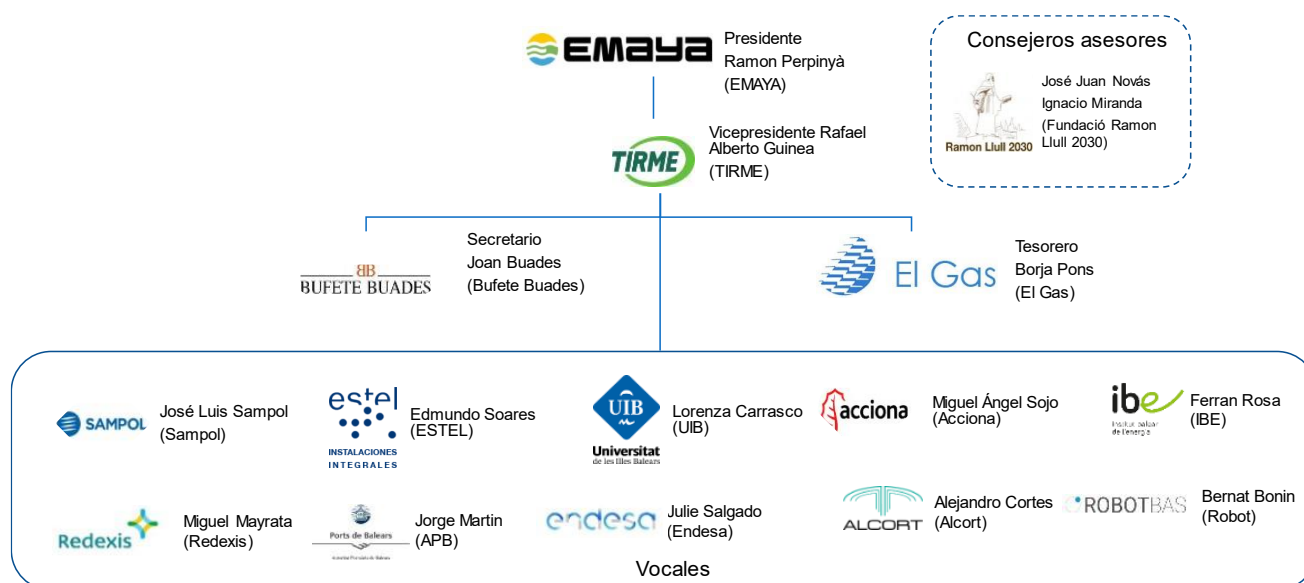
EMAYA
Presidente
Ramon Perpinyà
(EMAYA)

Consejeros asesores
Ramon Llull 2030
José Juan Novás
Ignacio Miranda
(Fundació Ramon Llull 2030)

TIRME
Vicepresidente Rafael Alberto Guinea
(TIRME)

BB
BUFETE BUADES
Secretario
Joan Buades
(Bufete Buades)

El Gas
Tesorero
Borja Pons
(El Gas)

SAMPOL
José Luis Sampol
(Sampol)

estel
INSTALACIONES INTEGRALES
Edmundo Soares
(ESTEL)

UIB
Universitat de les Illes Balears
Lorenza Carrasco
(UIB)

acciona
Miguel Ángel Sojo
(Acciona)

ibe
Institut balear de l'energia
Ferran Rosa
(IBE)

Redexis
Miguel Mayrata
(Redexis)

Ports de Balears
Jorge Martin
(APB)

endesa
Julie Salgado
(Endesa)

ALCORT
Alejandro Cortes
(Alcort)

ROBOTBAS
Bernat Bonin
(Robot)

Vocales